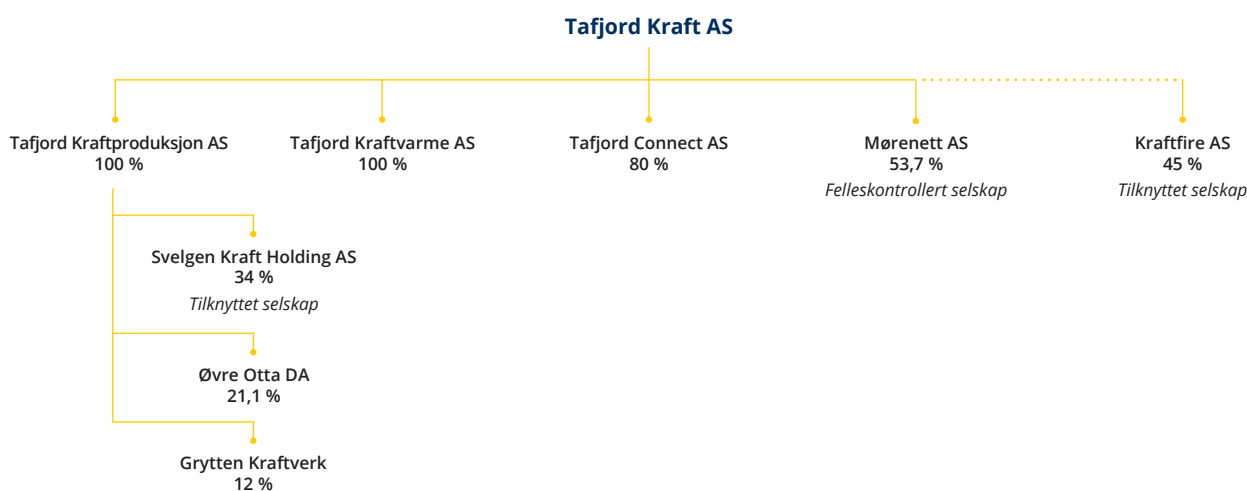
Tafjord Kraft AS

Tafjord Kraftproduksjon AS
100 %

Tafjord Kraftvarme AS
100 %

Tafjord Connect AS
80 %

Mørenett AS
53,7 %
*Felleskontrollert selskap*

Kraftfire AS
45 %
*Tilknyttet selskap*

Svelgen Kraft Holding AS
34 %
*Tilknyttet selskap*

Øvre Otta DA
21,1 %

Grytten Kraftverk
12 %